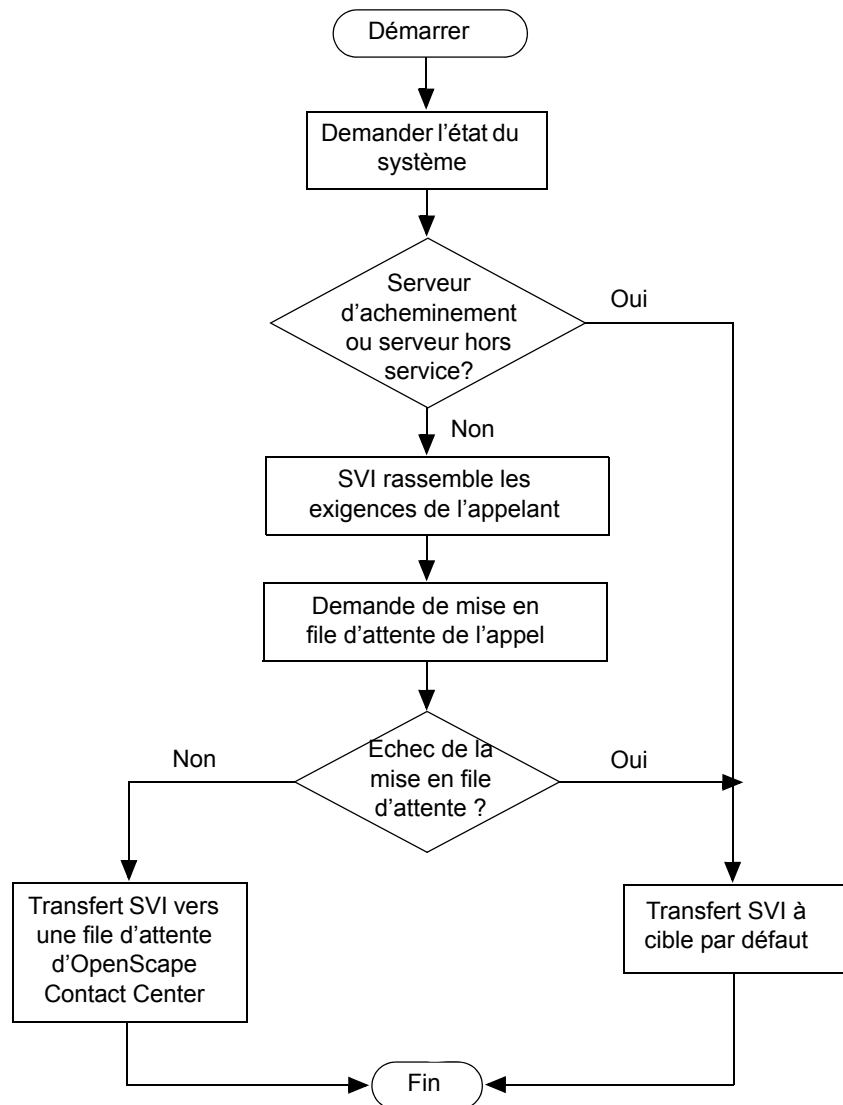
Démarrer

Demander l'état du système

Serveur d'acheminement ou serveur hors service?

Oui

Non

SVI rassemble les exigences de l'appelant

Demande de mise en file d'attente de l'appel

Echec de la mise en file d'attente ?

Non

Oui

Transfert SVI vers une file d'attente d'OpenScape Contact Center

Transfert SVI à cible par défaut

Fin